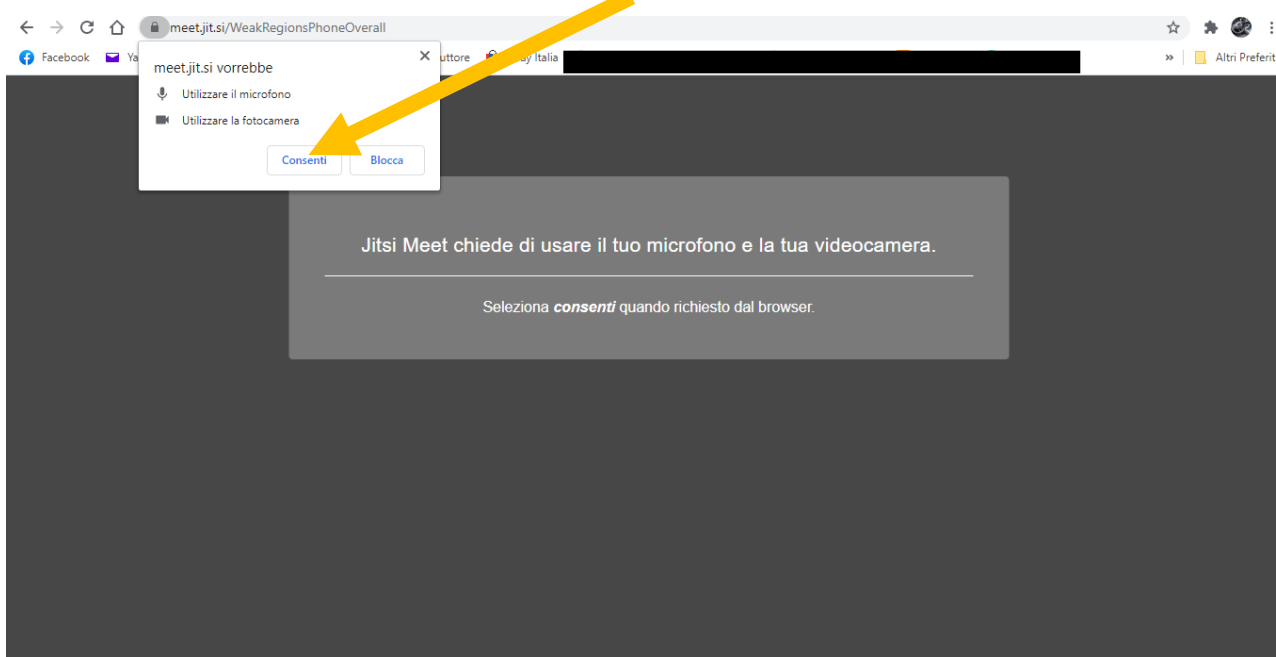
meet.jit.si/WeakRegionsPhoneOverall

Facebook Ya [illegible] uttore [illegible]ay Italia » Altri Preferit

meet.jit.si vorrebbe
Utilizzare il microfono
Utilizzare la fotocamera
Consenti Blocca

Jitsi Meet chiede di usare il tuo microfono e la tua videocamera.

Seleziona *consenti* quando richiesto dal browser.